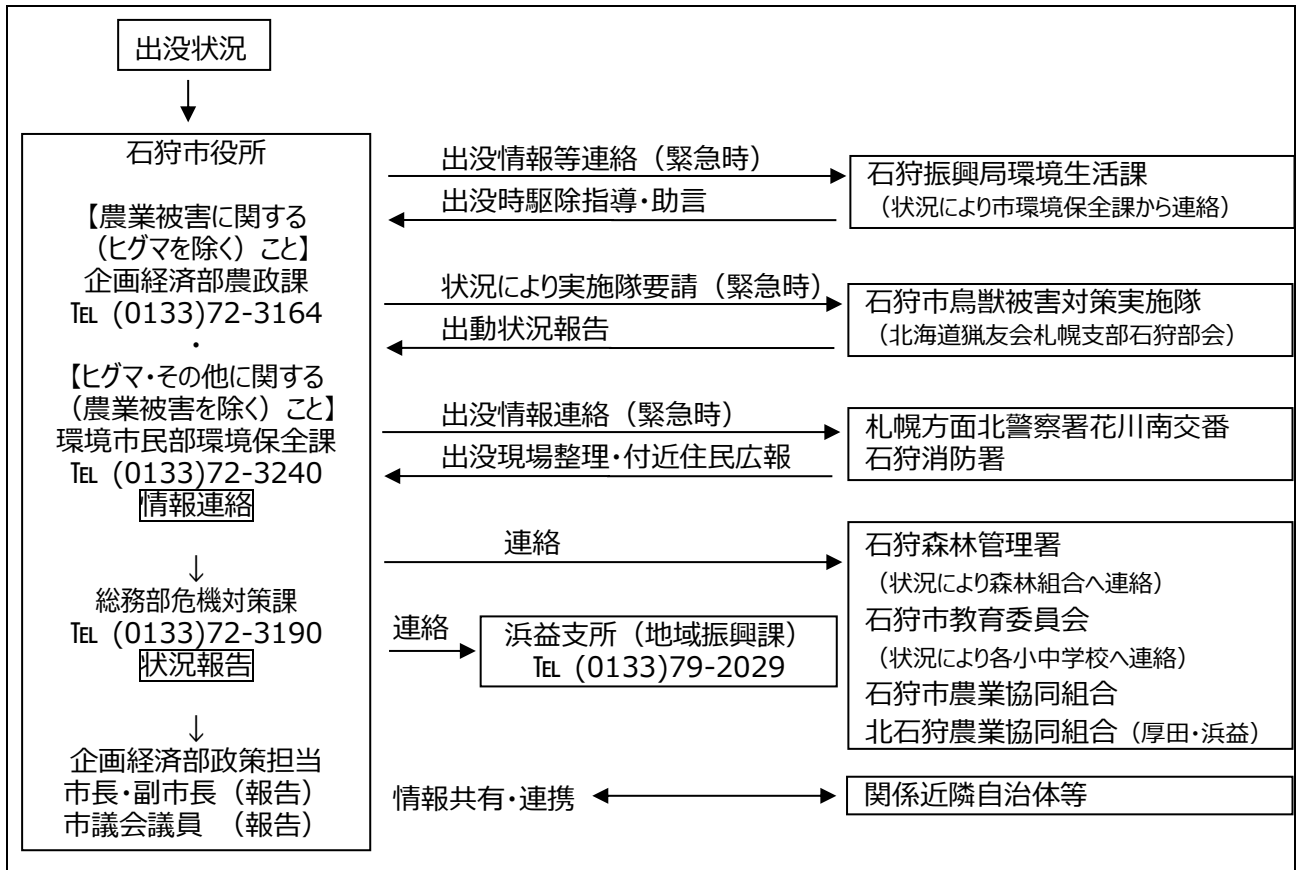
出没状況

石狩市役所

【農業被害に関する（ヒグマを除く）こと】
企画経済部農政課
TEL (0133)72-3164
・
【ヒグマ・その他に関する（農業被害を除く）こと】
環境市民部環境保全課
TEL (0133)72-3240
情報連絡

↓
総務部危機対策課
TEL (0133)72-3190
状況報告

↓
企画経済部政策担当
市長・副市長（報告）
市議会議員　（報告）

出没情報等連絡（緊急時）
出没時駆除指導・助言
石狩振興局環境生活課
（状況により市環境保全課から連絡）

状況により実施隊要請（緊急時）
出動状況報告
石狩市鳥獣被害対策実施隊
（北海道猟友会札幌支部石狩部会）

出没情報連絡（緊急時）
出没現場整理・付近住民広報
札幌方面北警察署花川南交番
石狩消防署

連絡
石狩森林管理署
（状況により森林組合へ連絡）
石狩市教育委員会
（状況により各小中学校へ連絡）
石狩市農業協同組合
北石狩農業協同組合（厚田・浜益）

連絡
浜益支所（地域振興課）
TEL (0133)79-2029

情報共有・連携
関係近隣自治体等